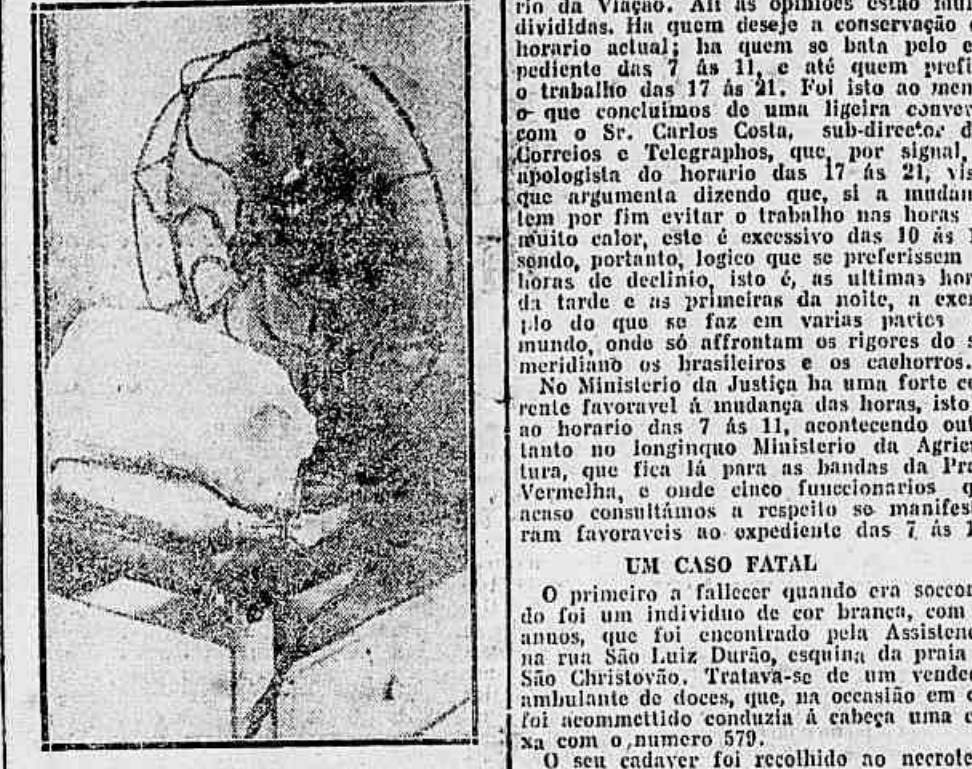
rio da Viação. Ali as opiniões estão mui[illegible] divididas. Ha quem deseje a conservação d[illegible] horario actual; ha quem se bata pelo e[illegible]pediente das 7 ás 11, e até quem prefi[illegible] o trabalho das 17 ás 21. Foi isto ao men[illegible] o que concluimos de uma ligeira conver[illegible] com o Sr. Carlos Costa, sub-director d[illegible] Correios e Telegraphos, que, por signal, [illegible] apologista do horario das 17 ás 21, vis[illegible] que argumenta dizendo que, si a mudan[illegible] tem por fim evitar o trabalho nas horas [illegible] muito calor, este é excessivo das 10 ás 1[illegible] sendo, portanto, logico que se preferissem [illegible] horas de declinio, isto é, as ultimas hor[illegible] da tarde e as primeiras da noite, a exem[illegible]plo do que se faz em varias partes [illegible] mundo, onde só affrontam os rigores do s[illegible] meridiano os brasileiros e os cachorros.

No Ministerio da Justiça ha uma forte co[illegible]rente favoravel á mudança das horas, isto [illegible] ao horario das 7 ás 11, acontecendo out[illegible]tanto no longinquo Ministerio da Agricu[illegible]tura, que fica lá para as bandas da Pra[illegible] Vermelha, e onde cinco funccionarios q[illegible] acaso consultámos a respeito se manifest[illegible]ram favoraveis ao expediente das 7 ás 1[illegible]

UM CASO FATAL

O primeiro a fallecer quando era soccor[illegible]do foi um individuo de cor branca, com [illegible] annos, que foi encontrado pela Assistenc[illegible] na rua São Luiz Durão, esquina da praia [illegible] São Christovão. Tratava-se de um vende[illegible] ambulante de doces, que, na occasião em q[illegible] foi acommettido conduzia á cabeça uma c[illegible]xa com o numero 579.

O seu cadaver foi recolhido ao necrote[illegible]